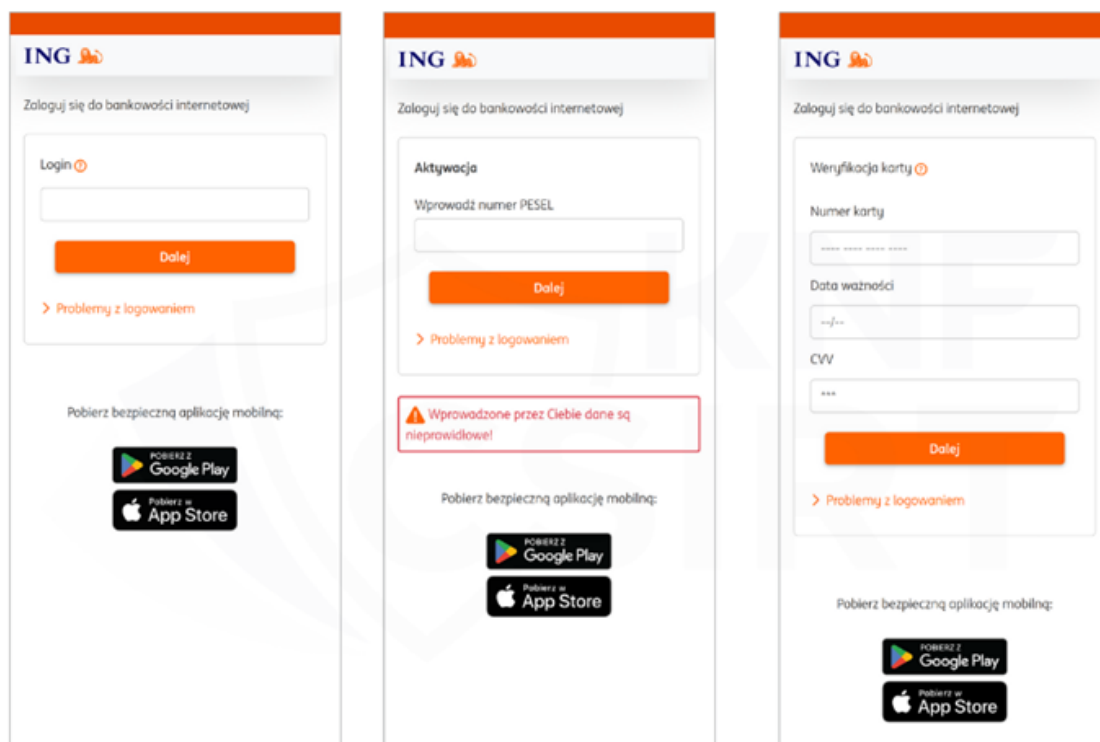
ING

Zaloguj się do bankowości internetowej

Login

Dalej

> Problemy z logowaniem

Pobierz bezpieczną aplikację mobilną:

POBIERZ Z Google Play

Pobierz w App Store

ING

Zaloguj się do bankowości internetowej

Aktywacja

Wprowadź numer PESEL

Dalej

> Problemy z logowaniem

Wprowadzone przez Ciebie dane są nieprawidłowe!

Pobierz bezpieczną aplikację mobilną:

POBIERZ Z Google Play

Pobierz w App Store

ING

Zaloguj się do bankowości internetowej

Weryfikacja karty

Numer karty

---- ---- ---- ----

Data ważności

--/--

CVV

***

Dalej

> Problemy z logowaniem

Pobierz bezpieczną aplikację mobilną:

POBIERZ Z Google Play

Pobierz w App Store